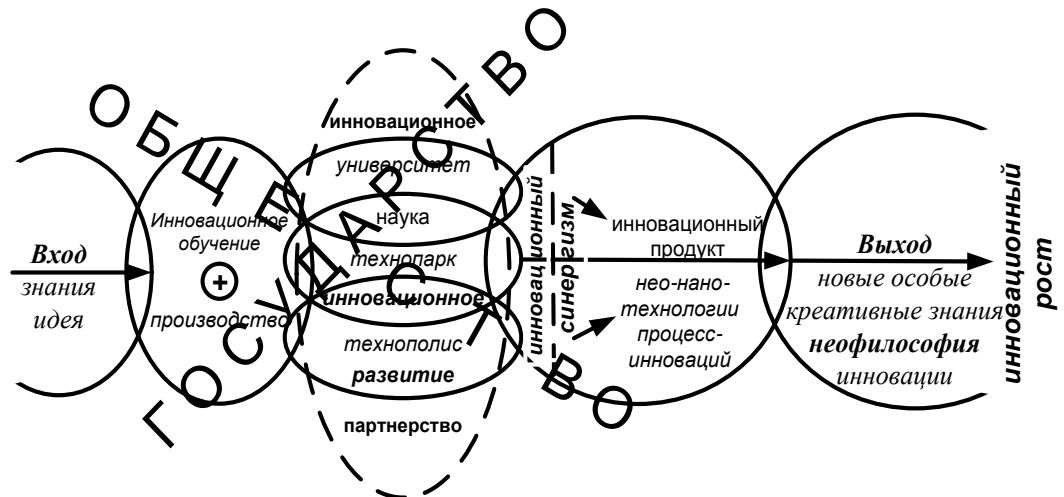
ОБЩЕСТВО
ГОСУДАРСТВО

Вход
знания
идея

Инновационное
обучение
+
производство

инновационное
университет
наука
технопарк
инновационное
технополис
развитие
партнерство

инновационный синергизм

инновационный продукт
нео-нано-технологии
процесс-инноваций

Выход
новые особые
креативные знания
неофилософия
инновации

инновационный
рост